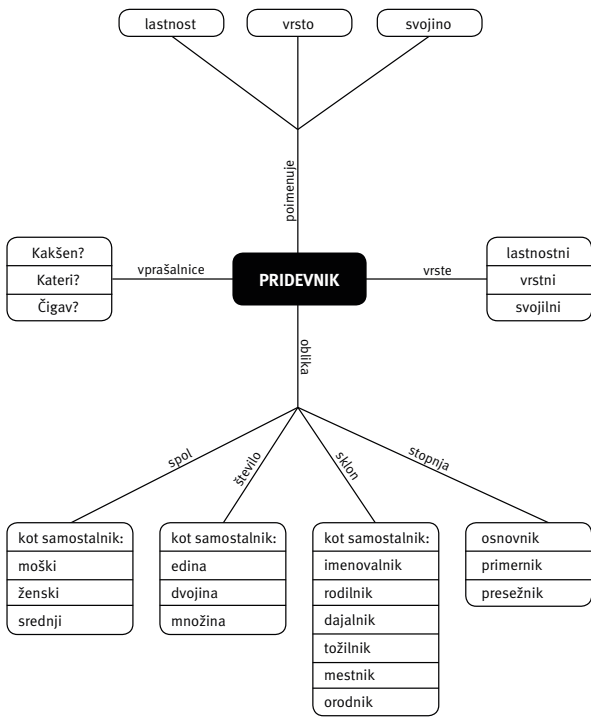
lastnost

vrsto

svojino

poimenuje

Kakšen?

Kateri?

Čigav?

vprašalnice

PRIDEVNIK

vrste

lastnostni

vrstni

svojilni

oblika

spol

število

sklon

stopnja

kot samostalnik:

moški

ženski

srednji

kot samostalnik:

edina

dvojina

množina

kot samostalnik:

imenovalnik

rodilnik

dajalnik

tožilnik

mestnik

orodnik

osnovnik

primernik

presežnik